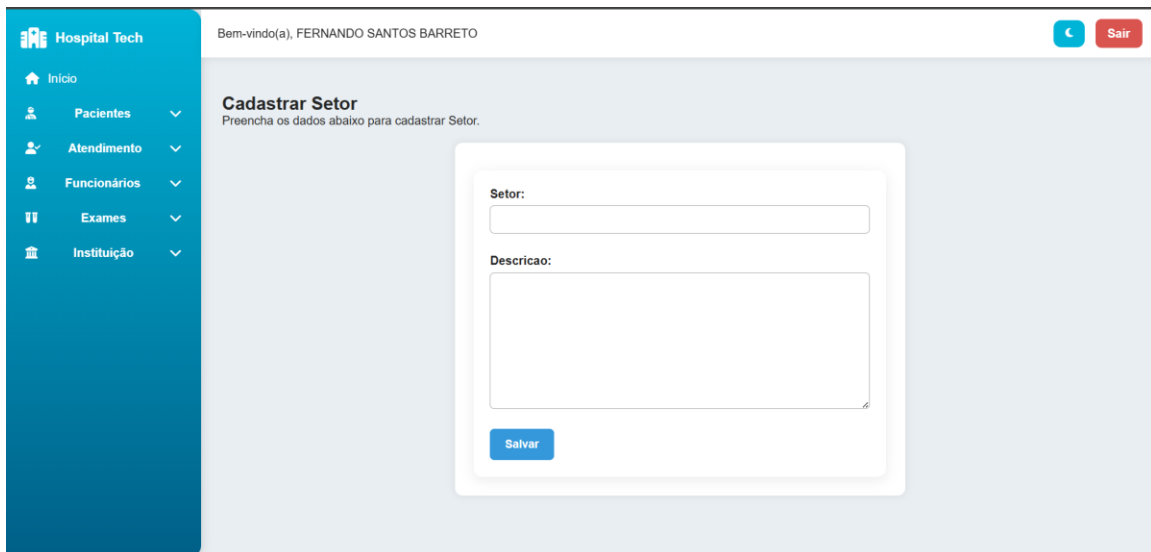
Hospital Tech

Início

Pacientes

Atendimento

Funcionários

Exames

Instituição

Bem-vindo(a), FERNANDO SANTOS BARRETO

Sair

Cadastrar Setor
Preencha os dados abaixo para cadastrar Setor.

Setor:

Descricao:

Salvar